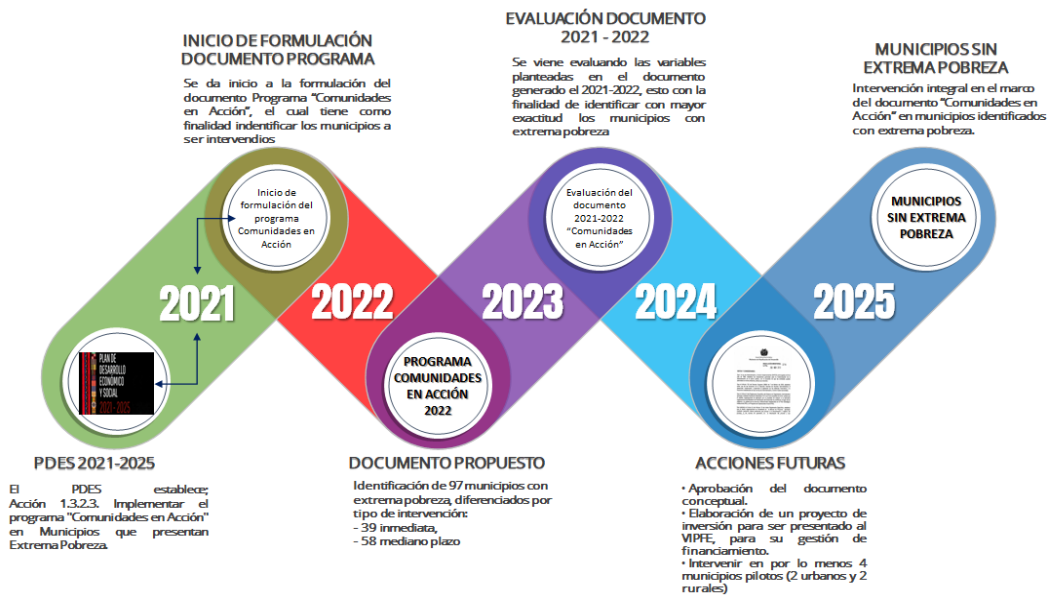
INICIO DE FORMULACIÓN DOCUMENTO PROGRAMA

Se da inicio a la formulación del documento Programa "Comunidades en Acción", el cual tiene como finalidad indentificar los municipios a ser intervendios

EVALUACIÓN DOCUMENTO 2021 - 2022

Se viene evaluando las variables planteadas en el documento generado el 2021-2022, esto con la finalidad de identificar con mayor exactitud los municipios con extrema pobreza

MUNICIPIOS SIN EXTREMA POBREZA

Intervención integral en el marco del documento "Comunidades en Acción" en municipios identificados con extrema pobreza.

Inicio de formulación del programa Comunidades en Acción

Evaluación del documento 2021-2022 "Comunidades en Acción"

MUNICIPIOS SIN EXTREMA POBREZA

2021

2022

2023

2024

2025

PLAN DE DESARROLLO ECONÓMICO Y SOCIAL 2021-2025

PROGRAMA COMUNIDADES EN ACCIÓN 2022

PDES 2021-2025

El PDES establece; Acción 1.3.2.3. Implementar el programa "Comunidades en Acción" en Municipios que presentan Extrema Pobreza.

DOCUMENTO PROPUESTO

Identificación de 97 municipios con extrema pobreza, diferenciados por tipo de intervención:
- 39 inmediata,
- 58 mediano plazo

ACCIONES FUTURAS

• Aprobación del documento conceptual.
• Elaboración de un proyecto de inversión para ser presentado al VIPFE, para su gestión de financiamiento.
• Intervenir en por lo menos 4 municipios pilotos (2 urbanos y 2 rurales)